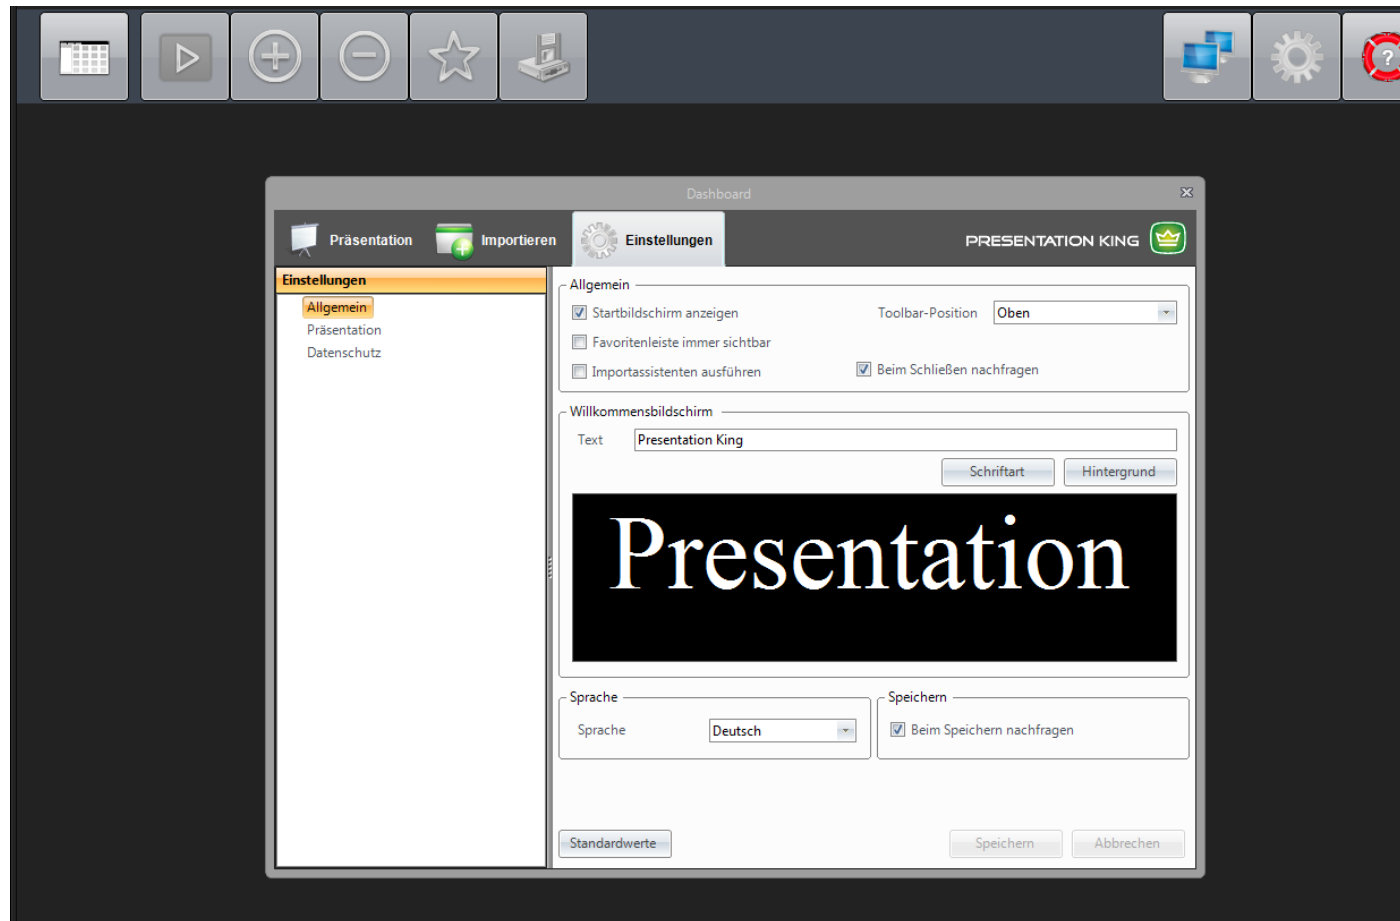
Dashboard

Präsentation
Importieren
Einstellungen
PRESENTATION KING

Einstellungen
Allgemein
Präsentation
Datenschutz

Allgemein
Startbildschirm anzeigen
Toolbar-Position
Oben
Favoritenleiste immer sichtbar
Importassistenten ausführen
Beim Schließen nachfragen

Willkommensbildschirm
Text
Presentation King
Schriftart
Hintergrund

Presentation

Sprache
Sprache
Deutsch

Speichern
Beim Speichern nachfragen

Standardwerte
Speichern
Abbrechen